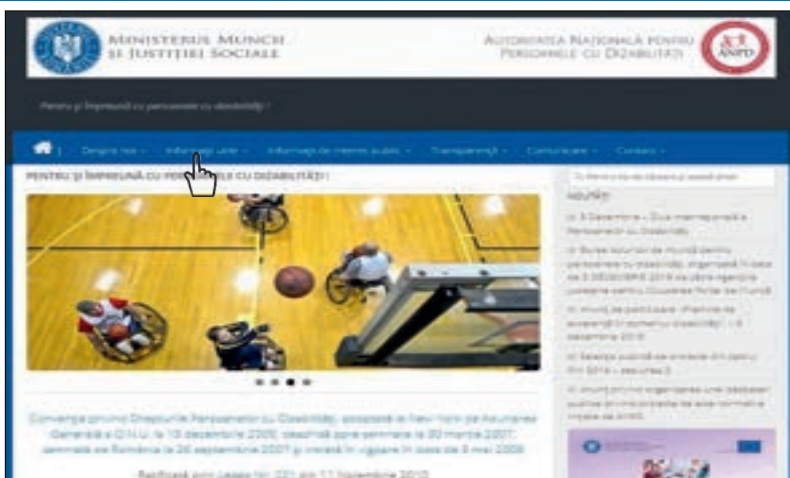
MINISTERUL MUNCII ȘI JUSTIȚIEI SOCIALE

AUTORITATEA NAȚIONALĂ PENTRU PERSOANELE CU DIZABILITĂȚI

ANPD

Pentru și împreună cu persoanele cu dizabilități !

Despre noi · Informații utile · Informații de interes public · Transparență · Comunicare · Contact

PENTRU ȘI ÎMPREUNĂ CU PERSOANELE CU DIZABILITĂȚI !

NOUTĂȚI

Convenția privind Drepturile Persoanelor cu Dizabilități, adoptată la New York de Adunarea Generală a O.N.U. la 13 decembrie 2006, deschisă spre semnare la 30 martie 2007, semnată de România la 26 septembrie 2007 și intrată în vigoare în data de 3 mai 2008

Ratificată prin Legea Nr. 221 din 11 Noiembrie 2010

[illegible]